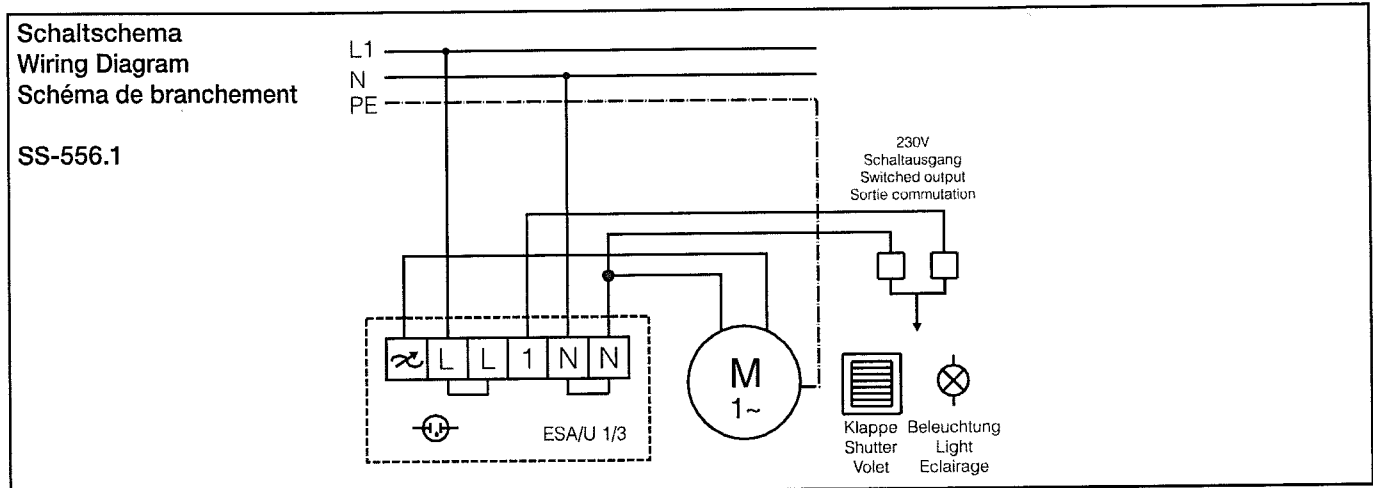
Schaltschema
Wiring Diagram
Schéma de branchement

SS-556.1

L1
N
PE

230V
Schaltausgang
Switched output
Sortie commutation

L L 1 N N

ESA/U 1/3

M
1~

Klappe
Shutter
Volet

Beleuchtung
Light
Eclairage